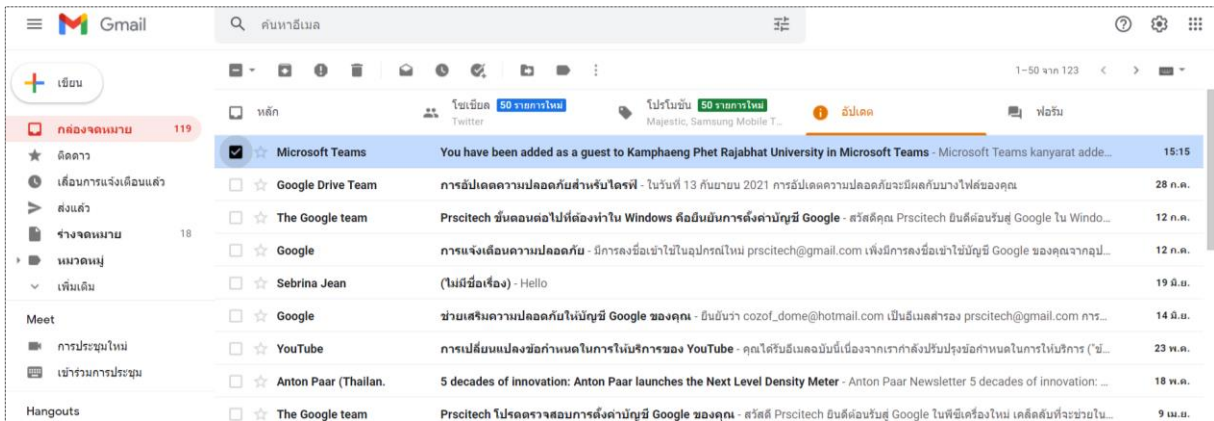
Gmail

ค้นหาอีเมล

เขียน

กล่องจดหมาย 119
ติดดาว
เลื่อนการแจ้งเตือนแล้ว
ส่งแล้ว
ร่างจดหมาย 18
หมวดหมู่
เพิ่มเติม

Meet
การประชุมใหม่
เข้าร่วมการประชุม

Hangouts

1–50 จาก 123

หลัก
โซเชียล 50 รายการใหม่ Twitter
โปรโมชัน 50 รายการใหม่ Majestic, Samsung Mobile T...
อัปเดต
ฟอรัม

| | | |
|---|---|---|
| Microsoft Teams | You have been added as a guest to Kamphaeng Phet Rajabhat University in Microsoft Teams - Microsoft Teams kanyarat adde... | 15:15 |
| Google Drive Team | การอัปเดตความปลอดภัยสำหรับไดรฟ์ - ในวันที่ 13 กันยายน 2021 การอัปเดตความปลอดภัยจะมีผลกับบางไฟล์ของคุณ | 28 ก.ค. |
| The Google team | Prscitech ขั้นตอนต่อไปที่ต้องทำใน Windows คือยืนยันการตั้งค่าบัญชี Google - สวัสดีคุณ Prscitech ยินดีต้อนรับสู่ Google ใน Windo... | 12 ก.ค. |
| Google | การแจ้งเตือนความปลอดภัย - มีการลงชื่อเข้าใช้ในอุปกรณ์ใหม่ prscitech@gmail.com เพิ่งมีการลงชื่อเข้าใช้บัญชี Google ของคุณจากอุป... | 12 ก.ค. |
| Sebrina Jean | (ไม่มีชื่อเรื่อง) - Hello | 19 มิ.ย. |
| Google | ช่วยเสริมความปลอดภัยให้บัญชี Google ของคุณ - ยืนยันว่า cozof_dome@hotmail.com เป็นอีเมลสำรอง prscitech@gmail.com การ... | 14 มิ.ย. |
| YouTube | การเปลี่ยนแปลงข้อกำหนดในการให้บริการของ YouTube - คุณได้รับอีเมลฉบับนี้เนื่องจากเรากำลังปรับปรุงข้อกำหนดในการให้บริการ ("ข้... | 23 พ.ค. |
| Anton Paar (Thailan. | 5 decades of innovation: Anton Paar launches the Next Level Density Meter - Anton Paar Newsletter 5 decades of innovation: ... | 18 พ.ค. |
| The Google team | Prscitech โปรดตรวจสอบการตั้งค่าบัญชี Google ของคุณ - สวัสดี Prscitech ยินดีต้อนรับสู่ Google ในพีซีเครื่องใหม่ เคล็ดลับที่จะช่วยใน... | 9 เม.ย. |